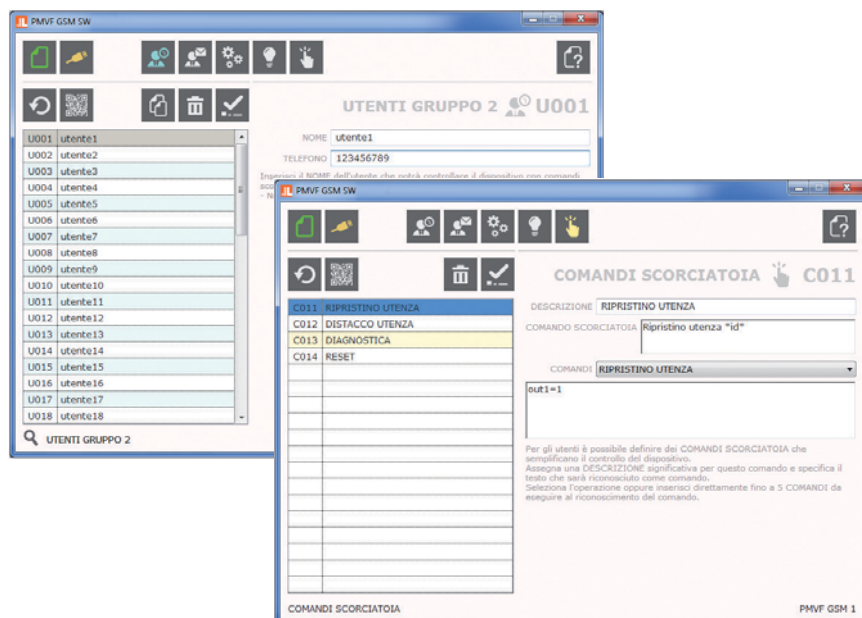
PMVF GSM SW

UTENTI GRUPPO 2 U001

| | |
|---|---|
| U001 | utente1 |
| U002 | utente2 |
| U003 | utente3 |
| U004 | utente4 |
| U005 | utente5 |
| U006 | utente6 |
| U007 | utente7 |
| U008 | utente8 |
| U009 | utente9 |
| U010 | utente10 |
| U011 | utente11 |
| U012 | utente12 |
| U013 | utente13 |
| U014 | utente14 |
| U015 | utente15 |
| U016 | utente16 |
| U017 | utente17 |
| U018 | utente18 |

NOME utente1
TELEFONO 123456789

Inserisci il NOME dell'utente che potrà controllare il dispositivo con comandi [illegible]

UTENTI GRUPPO 2

PMVF GSM SW

COMANDI SCORCIATOIA C011

| | |
|---|---|
| C011 | RIPRISTINO UTENZA |
| C012 | DISTACCO UTENZA |
| C013 | DIAGNOSTICA |
| C014 | RESET |

DESCRIZIONE RIPRISTINO UTENZA
COMANDO SCORCIATOIA Ripristino utenza "id"
COMANDI RIPRISTINO UTENZA

out1=1

Per gli utenti è possibile definire dei COMANDI SCORCIATOIA che semplificano il controllo del dispositivo.
Assegna una DESCRIZIONE significativa per questo comando e specifica il testo che sarà riconosciuto come comando.
Seleziona l'operazione oppure inserisci direttamente fino a 5 COMANDI da eseguire al riconoscimento del comando.

COMANDI SCORCIATOIA
PMVF GSM 1